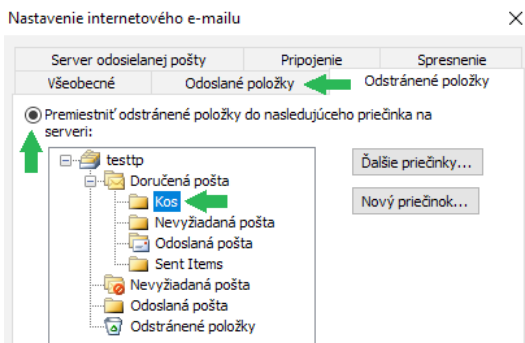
Nastavenie internetového e-mailu

Server odosielanej pošty
Pripojenie
Spresnenie
Všeobecné
Odoslané položky
Odstránené položky

Premiestniť odstránené položky do nasledujúceho priečinka na serveri:

testtp
Doručená pošta
Kos
Nevyžiadaná pošta
Odoslaná pošta
Sent Items
Nevyžiadaná pošta
Odoslaná pošta
Odstránené položky

Ďalšie priečinky...
Nový priečinok...